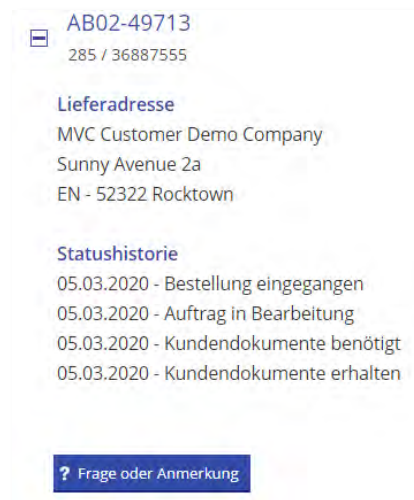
AB02-49713
285 / 36887555

Lieferadresse
MVC Customer Demo Company
Sunny Avenue 2a
EN - 52322 Rocktown

Statushistorie
05.03.2020 - Bestellung eingegangen
05.03.2020 - Auftrag in Bearbeitung
05.03.2020 - Kundendokumente benötigt
05.03.2020 - Kundendokumente erhalten

? Frage oder Anmerkung